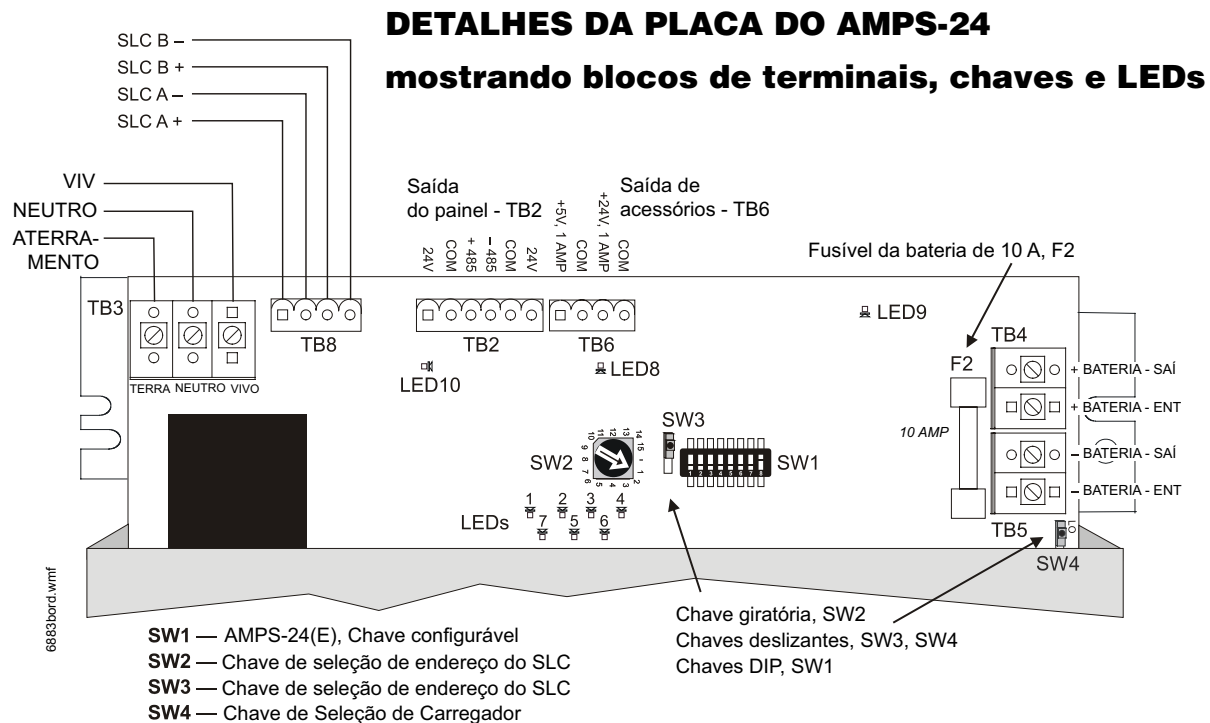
DETALHES DA PLACA DO AMPS-24
mostrando blocos de terminais, chaves e LEDs

SLC B –
SLC B +
SLC A –
SLC A +

VIV
NEUTRO
ATERRA-MENTO

Saída do painel - TB2
24V
COM
+ 485
– 485
COM
24V
+5V, 1 AMP
COM

Saída de acessórios - TB6
+24V, 1 AMP
COM

Fusível da bateria de 10 A, F2

TB3
TB8
TB2
TB6
LED9
TB4
F2
TERRA NEUTRO VIVO
LED10
LED8
+ BATERIA - SAÍ
+ BATERIA - ENT
10 AMP
SW3
– BATERIA - SAÍ
– BATERIA - ENT
SW2
SW1
LEDs
1 2 3 4
7 5 6
TB5
LO
SW4

6883bord.wmf

Chave giratória, SW2
Chaves deslizantes, SW3, SW4
Chaves DIP, SW1

SW1 — AMPS-24(E), Chave configurável
SW2 — Chave de seleção de endereço do SLC
SW3 — Chave de seleção de endereço do SLC
SW4 — Chave de Seleção de Carregador